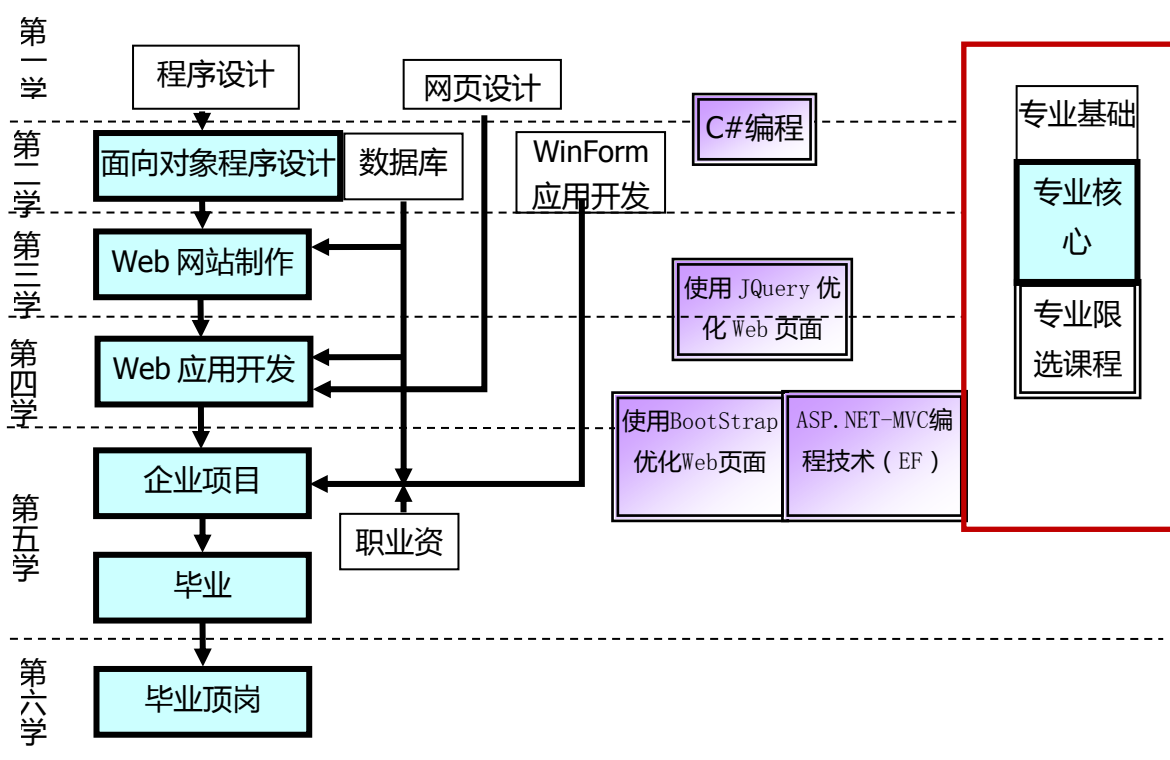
第一学

程序设计

网页设计

C#编程

专业基础

第二学

面向对象程序设计

数据库

WinForm应用开发

专业核心

第三学

Web 网站制作

使用 JQuery 优化 Web 页面

专业限选课程

第四学

Web 应用开发

使用BootStrap优化Web页面

ASP.NET-MVC编程技术（EF）

第五学

企业项目

职业资

毕业

第六学

毕业顶岗